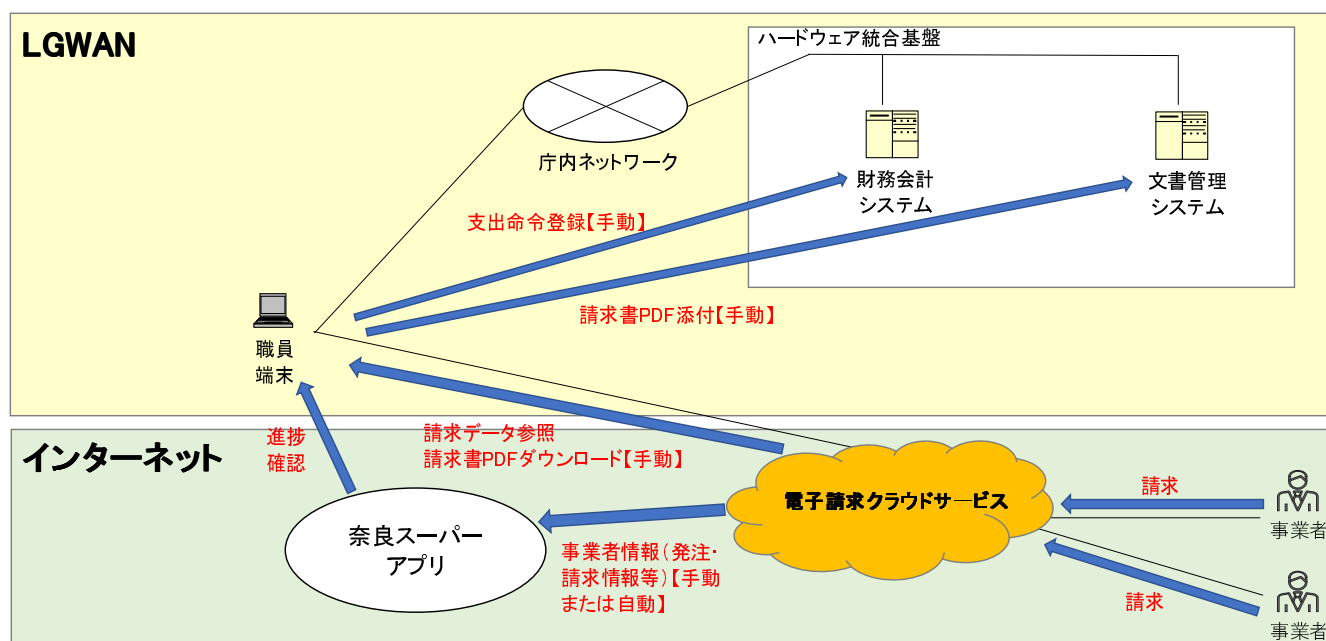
LGWAN

ハードウェア統合基盤

庁内ネットワーク

財務会計
システム

文書管理
システム

支出命令登録【手動】

請求書PDF添付【手動】

職員
端末

インターネット

進捗
確認

請求データ参照
請求書PDFダウンロード【手動】

電子請求クラウドサービス

請求

事業者

奈良スーパー
アプリ

事業者情報（発注・
請求情報等）【手動
または自動】

請求

事業者